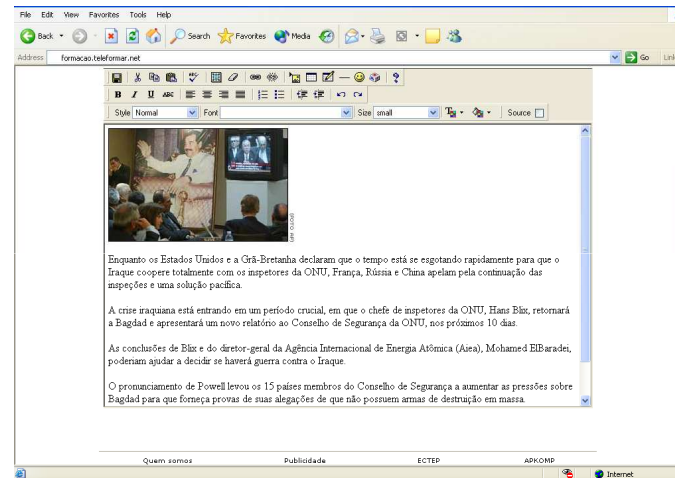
File Edit View Favorites Tools Help

Back Search Favorites Media

Address formacao.teleformar.net Go Links

B I U ABC

Style Normal Font Size small Source

Enquanto os Estados Unidos e a Grã-Bretanha declaram que o tempo está se esgotando rapidamente para que o Iraque coopere totalmente com os inspetores da ONU, França, Rússia e China apelam pela continuação das inspeções e uma solução pacífica.

A crise iraquiana está entrando em um período crucial, em que o chefe de inspetores da ONU, Hans Blix, retornará a Bagdad e apresentará um novo relatório ao Conselho de Segurança da ONU, nos próximos 10 dias.

As conclusões de Blix e do diretor-geral da Agência Internacional de Energia Atômica (Aiea), Mohamed ElBaradei, poderiam ajudar a decidir se haverá guerra contra o Iraque.

O pronunciamento de Powell levou os 15 países membros do Conselho de Segurança a aumentar as pressões sobre Bagdad para que forneça provas de suas alegações de que não possuem armas de destruição em massa.

Quem somos Publicidade ECTEP APKOMP

Internet